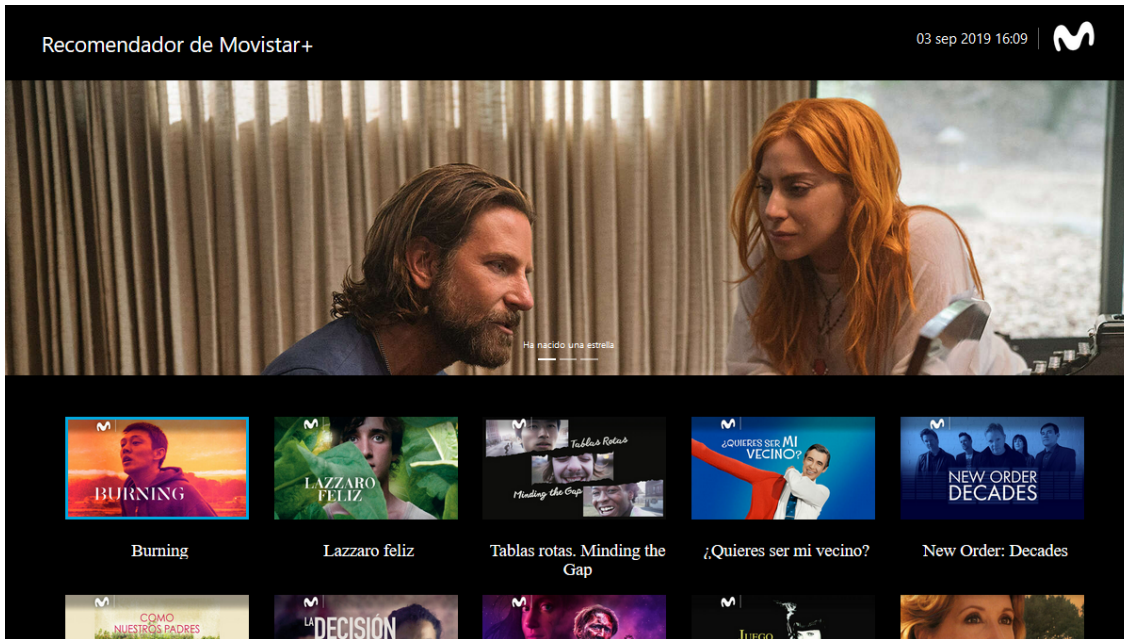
Recomendador de Movistar+

03 sep 2019 16:09

Ha nacido una estrella

BURNING

Burning

LAZZARO FELIZ

Lazzaro feliz

Tablas Rotas

Minding the Gap

Tablas rotas. Minding the Gap

¿QUIERES SER MI VECINO?

¿Quieres ser mi vecino?

NEW ORDER DECADES

New Order: Decades

COMO NUESTROS PADRES

LA DECISIÓN

JUEGO